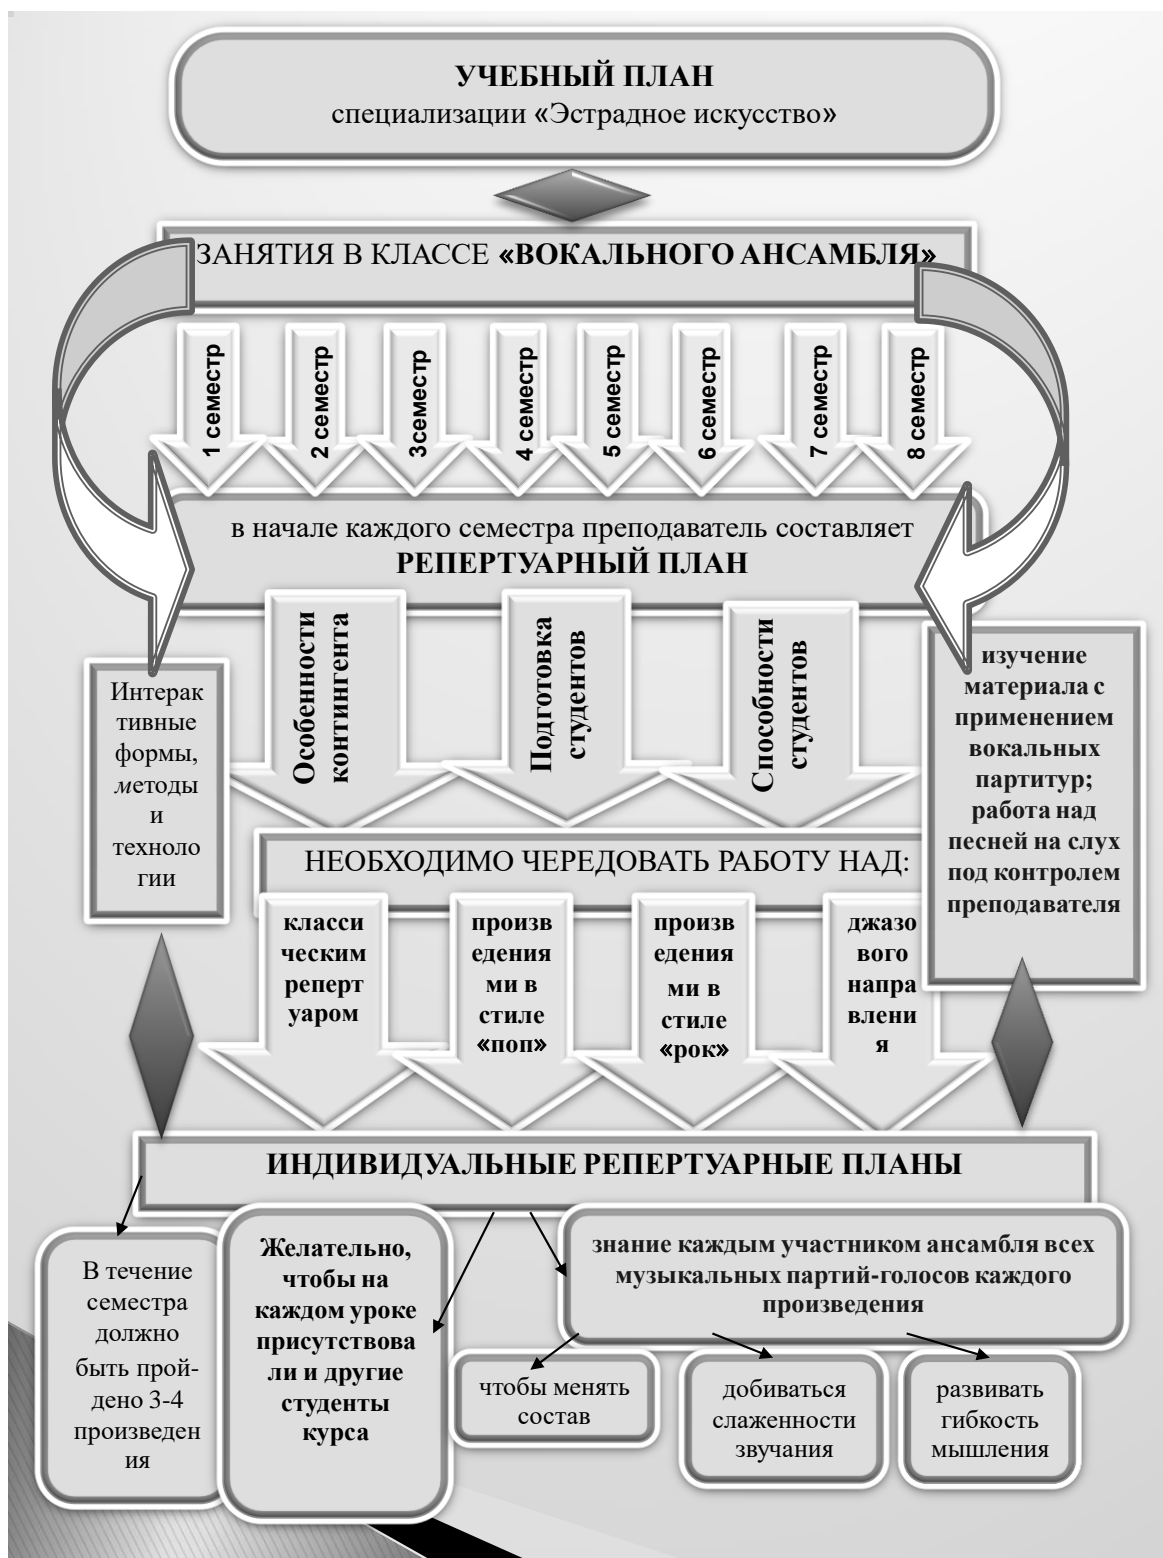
УЧЕБНЫЙ ПЛАН
специализации «Эстрадное искусство»

ЗАНЯТИЯ В КЛАССЕ «ВОКАЛЬНОГО АНСАМБЛЯ»

1 семестр

2 семестр

3семестр

4 семестр

5 семестр

6 семестр

7 семестр

8 семестр

в начале каждого семестра преподаватель составляет
РЕПЕРТУАРНЫЙ ПЛАН

Интерактивные формы, методы и технологии

Особенности контингента

Подготовка студентов

Способности студентов

изучение материала с применением вокальных партитур; работа над песней на слух под контролем преподавателя

НЕОБХОДИМО ЧЕРЕДОВАТЬ РАБОТУ НАД:

классическим репертуаром

произведениями в стиле «поп»

произведениями в стиле «рок»

джазового направления

ИНДИВИДУАЛЬНЫЕ РЕПЕРТУАРНЫЕ ПЛАНЫ

В течение семестра должно быть пройдено 3-4 произведения

Желательно, чтобы на каждом уроке присутствовали и другие студенты курса

знание каждым участником ансамбля всех музыкальных партий-голосов каждого произведения

чтобы менять состав

добиваться слаженности звучания

развивать гибкость мышления